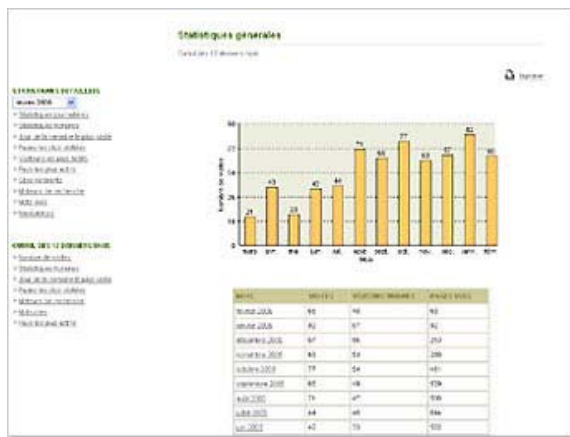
Statistiques generales

Calcul des 12 derniers mois

Imprimer

STATISTIQUES DETAILLEES

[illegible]

- Statistiques journalières
- Statistiques horaires
- Jour de la semaine le plus visité
- Pages les plus visitées
- Visiteurs les plus fidèles
- Pays les plus actifs
- Liens référents
- Moteurs de recherche
- Mots clés
- Navigateurs

EVOLUTION SUR 12 DERNIERS MOIS

- Nombre de visites
- Statistiques horaires
- Jour de la semaine le plus visité
- Pages les plus visitées
- Moteurs de recherche
- Mots clés
- Pays les plus actifs

| 21 | 43 | 23 | 42 | 44 | 71 | 65 | 77 | 63 | 67 | 82 | 66 |
|---|---|---|---|---|---|---|---|---|---|---|---|

Nombre de visites

Mois

| MOIS | VISITES | VISITEURS UNIQUES | PAGES VUES |
|---|---|---|---|
| février 2006 | 66 | 48 | 93 |
| janvier 2006 | 82 | 67 | 92 |
| décembre 2005 | 67 | 56 | 253 |
| novembre 2005 | 63 | 53 | 286 |
| octobre 2005 | 77 | 54 | 461 |
| septembre 2005 | 65 | 48 | 108 |
| août 2005 | 71 | 47 | 106 |
| juillet 2005 | 44 | 40 | 84 |
| juin 2005 | 42 | 33 | 100 |